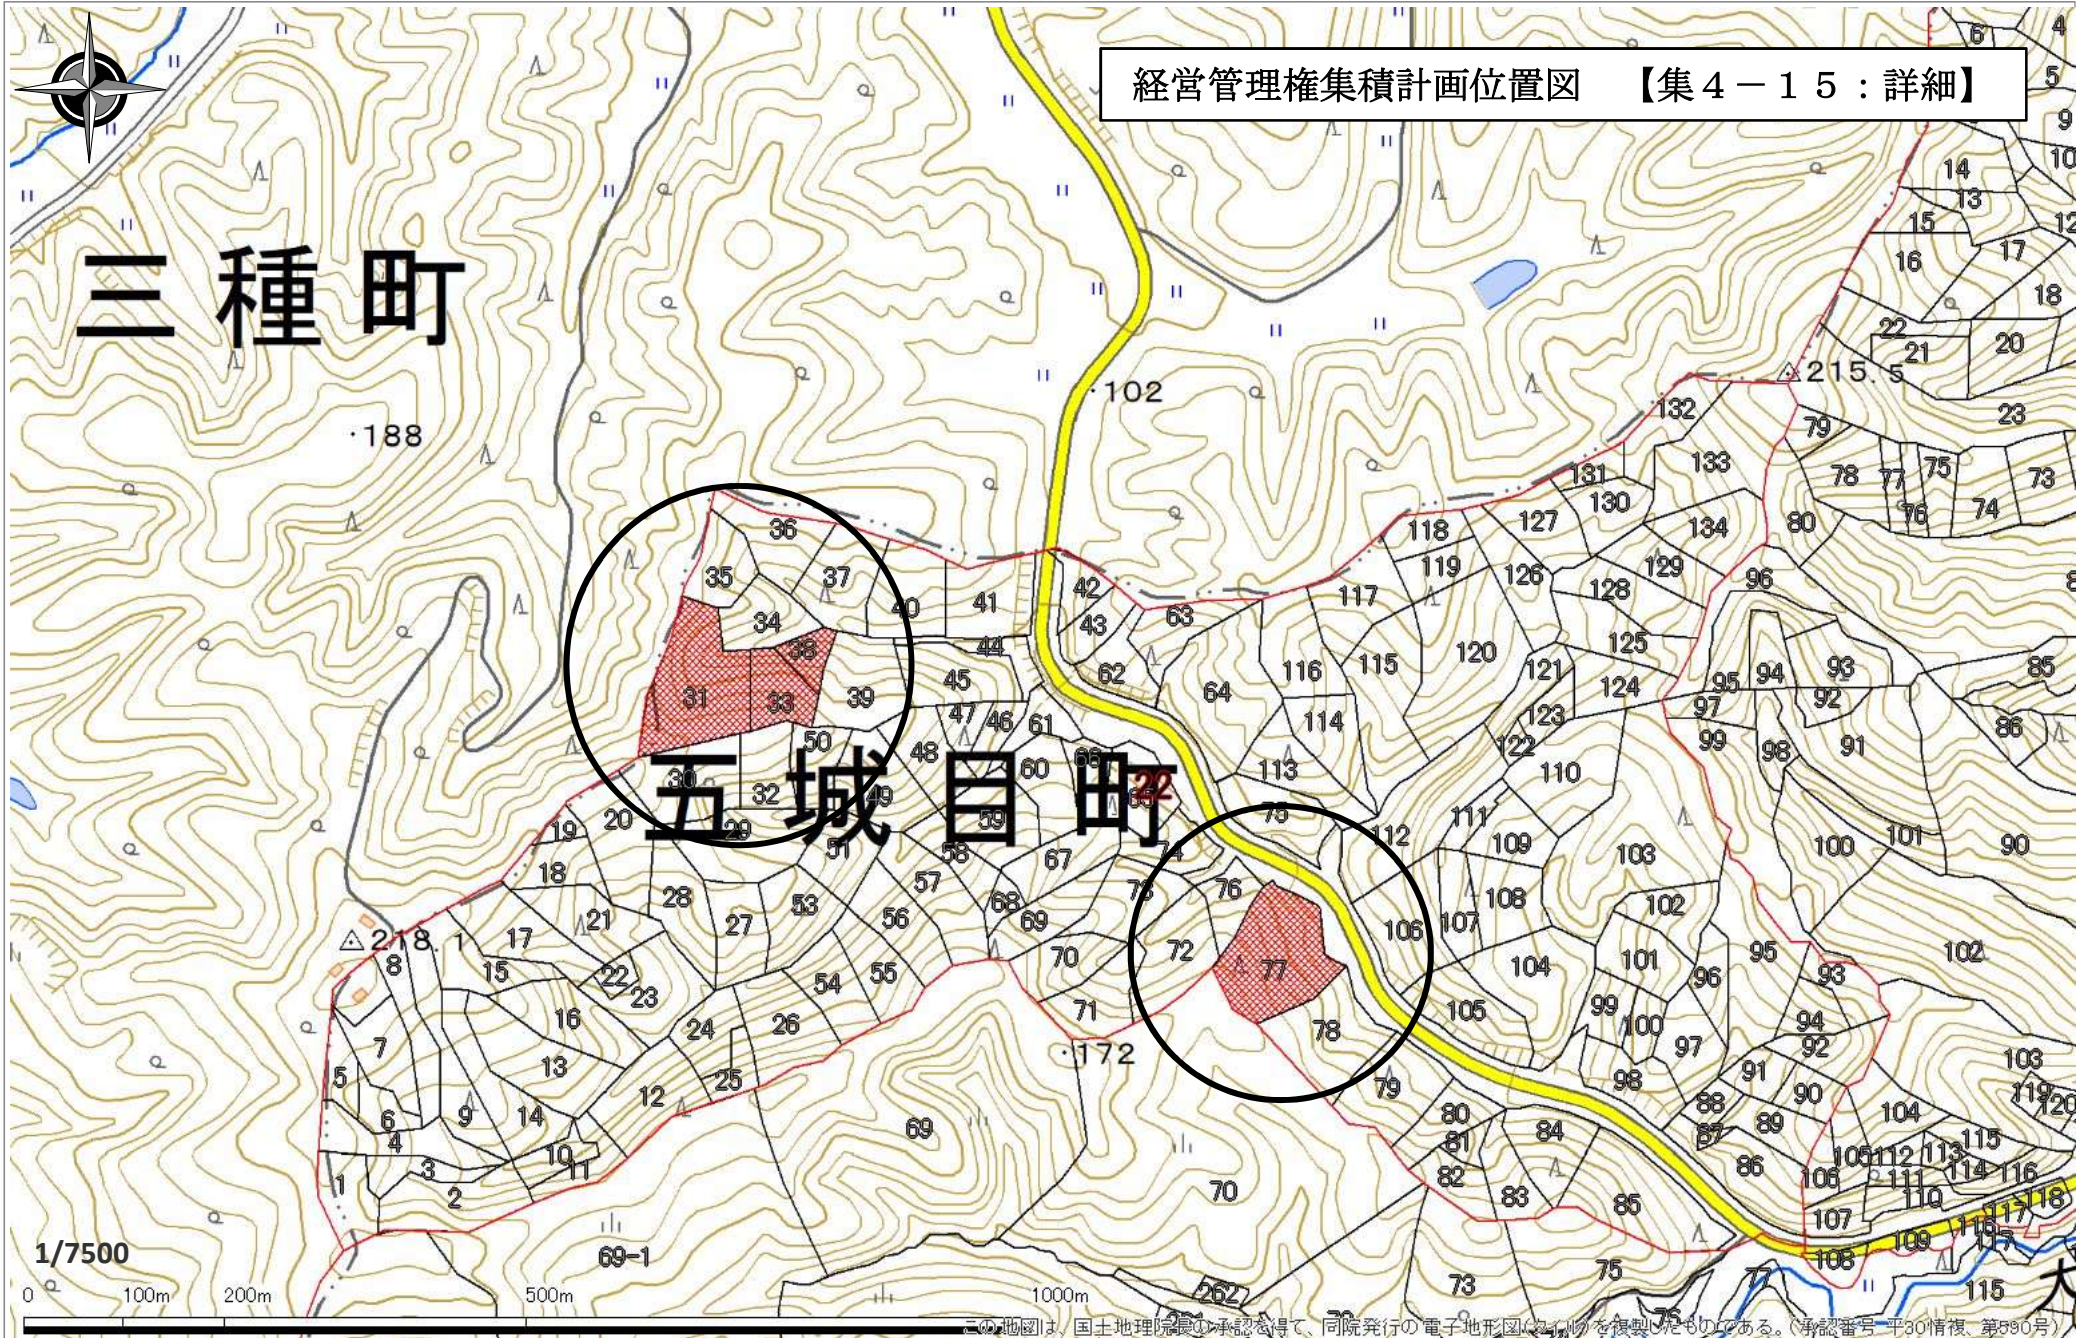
経営管理権集積計画位置図　【集４－１５：詳細】

三種町

五城目町

・188

・102

△215.5

△218.1

・172

36 35 37 34 38 31 33 39 40 41 42 43 44 45 47 46 61 48 50 30 32 29 49 60 59 66 62 63 64 22 20 19 18 21 28 27 53 51 58 57 56 67 68 69 70 71 72 73 74 75 76 77 78 79 80 81 82 83 84 85 17 15 8 16 22 23 24 26 25 54 55 13 14 12 9 7 5 6 4 3 2 1 10 11 69 70 69-1 73 75 77 115 116 117 118 119 113 114 112 111 110 109 108 107 106 105 104 103 102 101 100 99 98 97 96 95 94 93 92 91 90 89 88 87 86 120 121 122 123 124 125 126 127 128 129 130 131 132 133 134 80 79 78 77 75 76 74 73 23 22 21 20 18 17 16 15 14 13 12 10 9 5 6 4

1/7500

0　100m　200m　500m　1000m

この地図は、国土地理院長の承認を得て、同院発行の電子地形図（タイル）を複製したものである。（承認番号　平30情複、第590号）